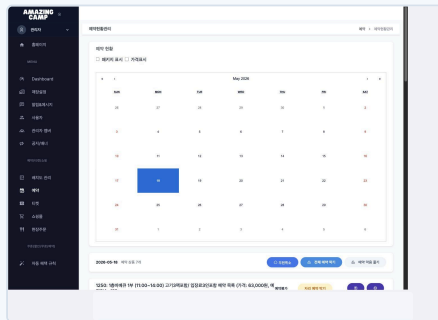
AMAZING CAMP

관리자

홈페이지

Dashboard

예약현황

알림메시지

사용자

관리자 캠프

공지/배너

패키지 관리

예약

티켓

쇼핑몰

정산

자동 예약 나이

예약현황관리

예약 > 예약현황관리

예약 현황

패키지 표시 가격표시

May 2026

| SUN | MON | TUE | WED | THU | FRI | SAT |
|---|---|---|---|---|---|---|
| 26 | 27 | 28 | 29 | 30 | 1 | 2 |
| 3 | 4 | 5 | 6 | 7 | 8 | 9 |
| 10 | 11 | 12 | 13 | 14 | 15 | 16 |
| 17 | 18 | 19 | 20 | 21 | 22 | 23 |
| 24 | 25 | 26 | 27 | 28 | 29 | 30 |
| 31 | 1 | 2 | 3 | 4 | 5 | 6 |

2026-05-18 예약 검색 가능

1250: 1층바베큐 1번 (11:00~16:00) 고기(바베큐) 일정표(오전)(대형) 예약 목록 (가격: 40,0000원, 예